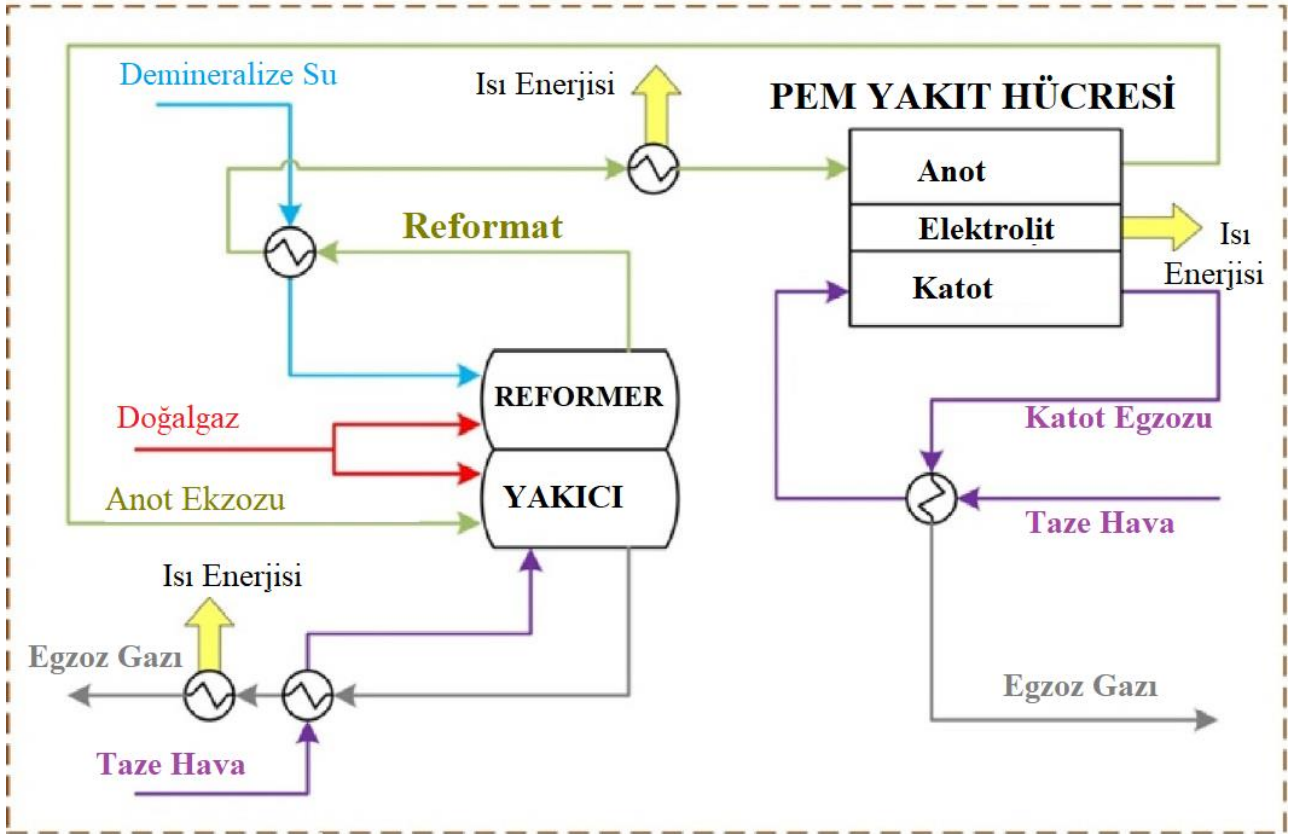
Demineralize Su

Isı Enerjisi

PEM YAKIT HÜCRESİ

Anot

Elektrolit

Isı Enerjisi

Katot

Reformat

REFORMER

Doğalgaz

Katot Egzozu

Anot Ekzozu

YAKICI

Taze Hava

Isı Enerjisi

Egzoz Gazı

Egzoz Gazı

Taze Hava